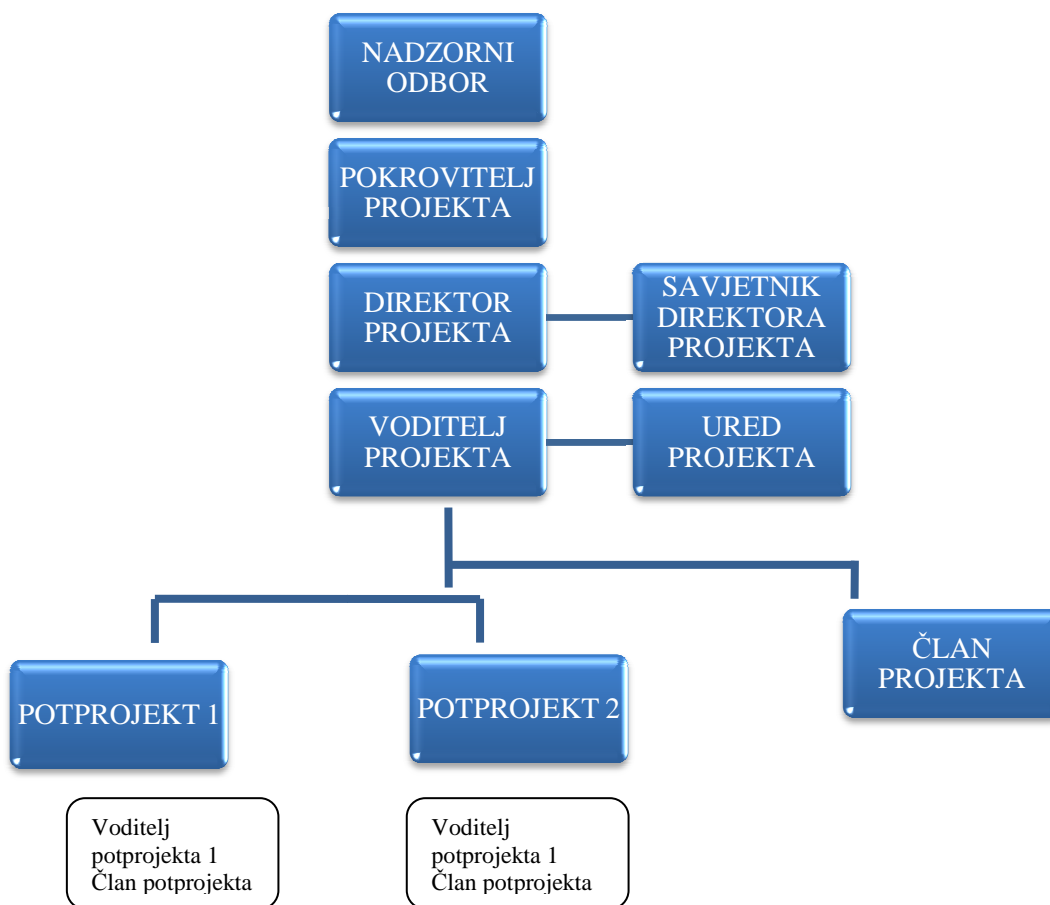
NADZORNI ODBOR

POKROVITELJ PROJEKTA

DIREKTOR PROJEKTA

SAVJETNIK DIREKTORA PROJEKTA

VODITELJ PROJEKTA

URED PROJEKTA

POTPROJEKT 1

POTPROJEKT 2

ČLAN PROJEKTA

Voditelj potprojekta 1
Član potprojekta

Voditelj potprojekta 1
Član potprojekta